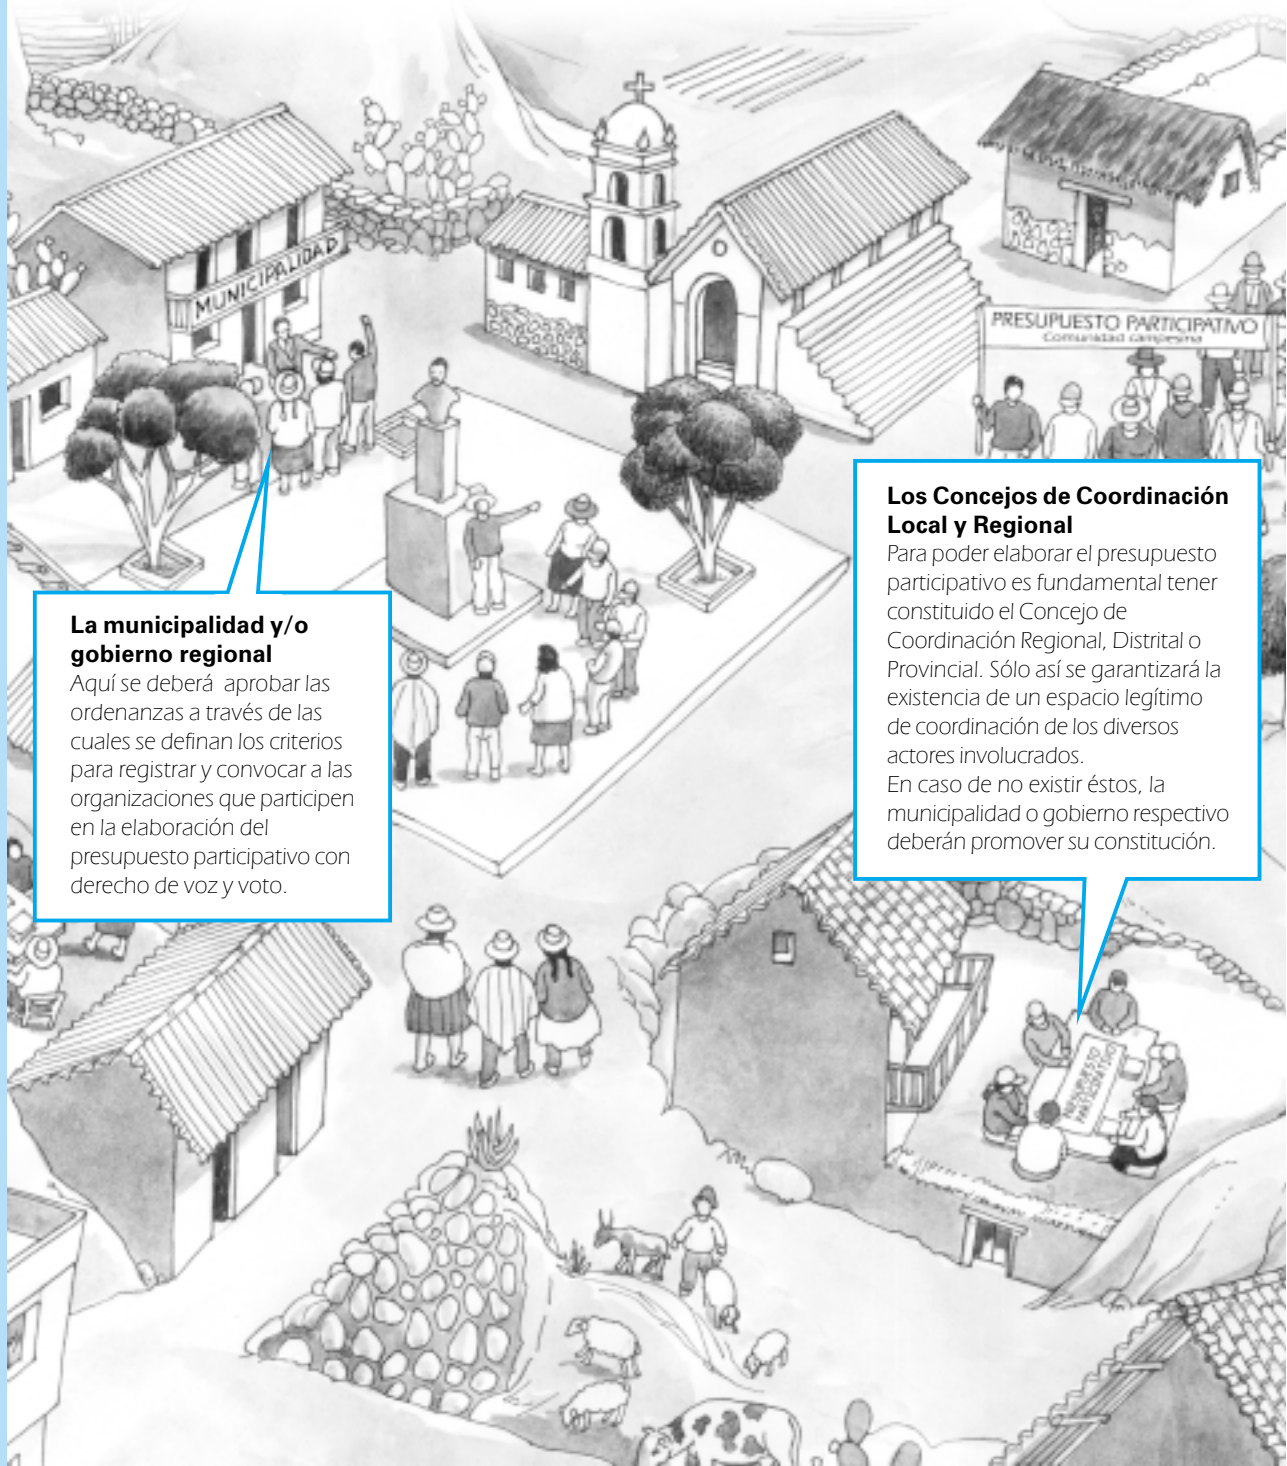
MUNICIPALIDAD

PRESUPUESTO PARTICIPATIVO
Comunidad campesina

Los Concejos de Coordinación Local y Regional
Para poder elaborar el presupuesto participativo es fundamental tener constituido el Concejo de Coordinación Regional, Distrital o Provincial. Sólo así se garantizará la existencia de un espacio legítimo de coordinación de los diversos actores involucrados.
En caso de no existir éstos, la municipalidad o gobierno respectivo deberán promover su constitución.

La municipalidad y/o gobierno regional
Aquí se deberá aprobar las ordenanzas a través de las cuales se definan los criterios para registrar y convocar a las organizaciones que participen en la elaboración del presupuesto participativo con derecho de voz y voto.

PRESUPUESTO PARTICIPATIVO